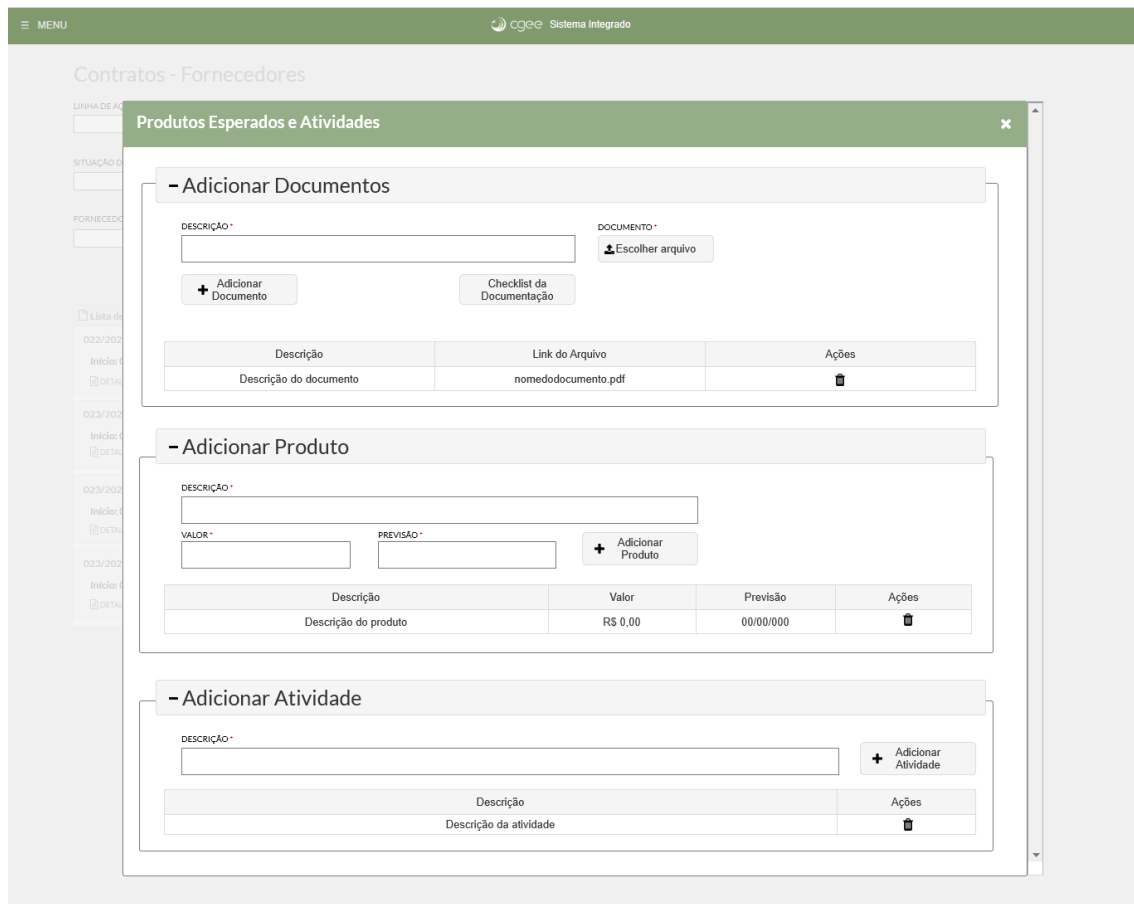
≡ MENU

cgee Sistema Integrado

Contratos - Fornecedores

LINHA DE AÇ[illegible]

SITUAÇÃO D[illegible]

FORNECEDO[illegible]

Lista d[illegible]

022/202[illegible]
Início: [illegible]
DETAL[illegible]

023/202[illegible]
Início: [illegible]
DETAL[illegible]

023/202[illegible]
Início: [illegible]
DETAL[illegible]

023/202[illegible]
Início: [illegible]
DETAL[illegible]

Produtos Esperados e Atividades

×

- Adicionar Documentos

DESCRIÇÃO *

DOCUMENTO *

Escolher arquivo

Adicionar Documento

Checklist da Documentação

| Descrição | Link do Arquivo | Ações |
|---|---|---|
| Descrição do documento | nomedodocumento.pdf | |

- Adicionar Produto

DESCRIÇÃO *

VALOR *

PREVISÃO *

Adicionar Produto

| Descrição | Valor | Previsão | Ações |
|---|---|---|---|
| Descrição do produto | R$ 0,00 | 00/00/000 | |

- Adicionar Atividade

DESCRIÇÃO *

Adicionar Atividade

| Descrição | Ações |
|---|---|
| Descrição da atividade | |